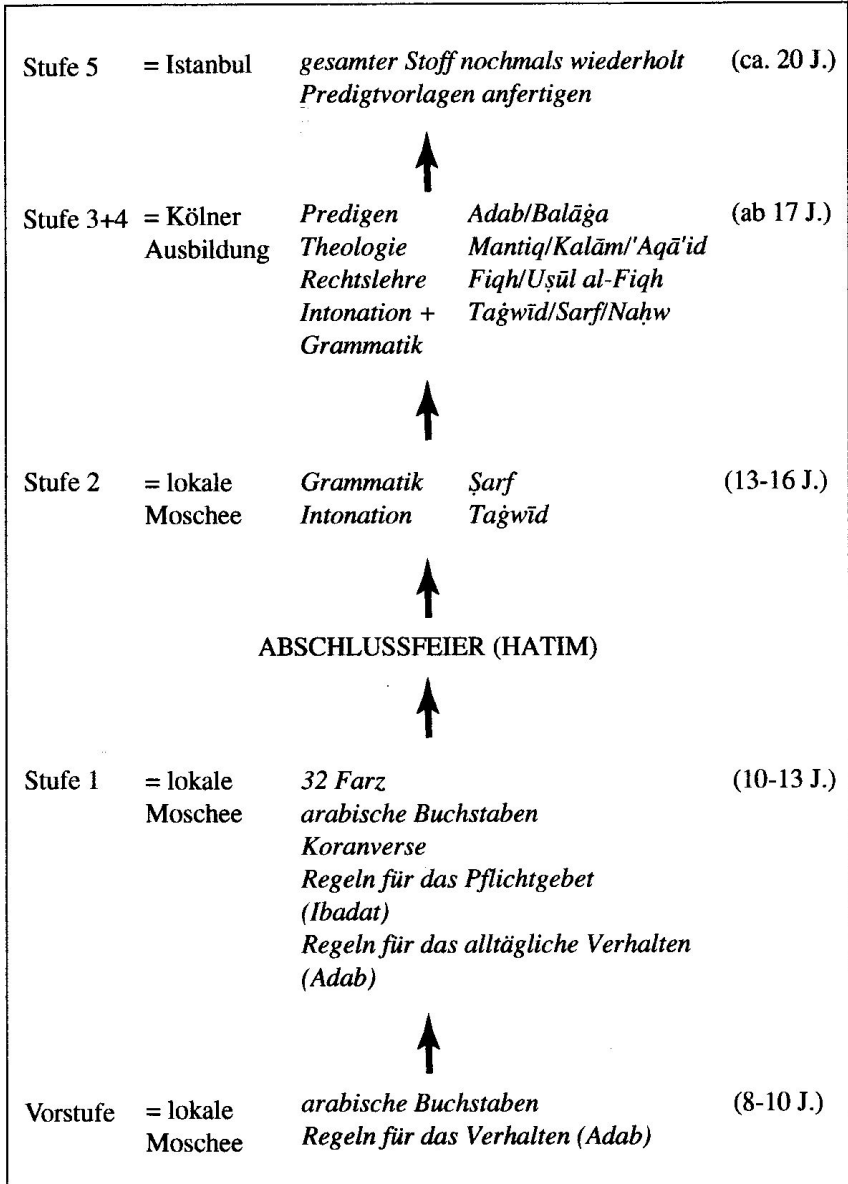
Stufe 5 = Istanbul *gesamter Stoff nochmals wiederholt* (ca. 20 J.)
*Predigtvorlagen anfertigen*

Stufe 3+4 = Kölner Ausbildung *Predigen* *Adab/Balāġa* (ab 17 J.)
*Theologie* *Mantiq/Kalām/'Aqā'id*
*Rechtslehre* *Fiqh/Uṣūl al-Fiqh*
*Intonation + Grammatik* *Taġwīd/Sarf/Naḥw*

Stufe 2 = lokale Moschee *Grammatik* *Ṣarf* (13-16 J.)
*Intonation* *Taġwīd*

ABSCHLUSSFEIER (HATIM)

Stufe 1 = lokale Moschee *32 Farz* (10-13 J.)
*arabische Buchstaben*
*Koranverse*
*Regeln für das Pflichtgebet (Ibadat)*
*Regeln für das alltägliche Verhalten (Adab)*

Vorstufe = lokale Moschee *arabische Buchstaben* (8-10 J.)
*Regeln für das Verhalten (Adab)*